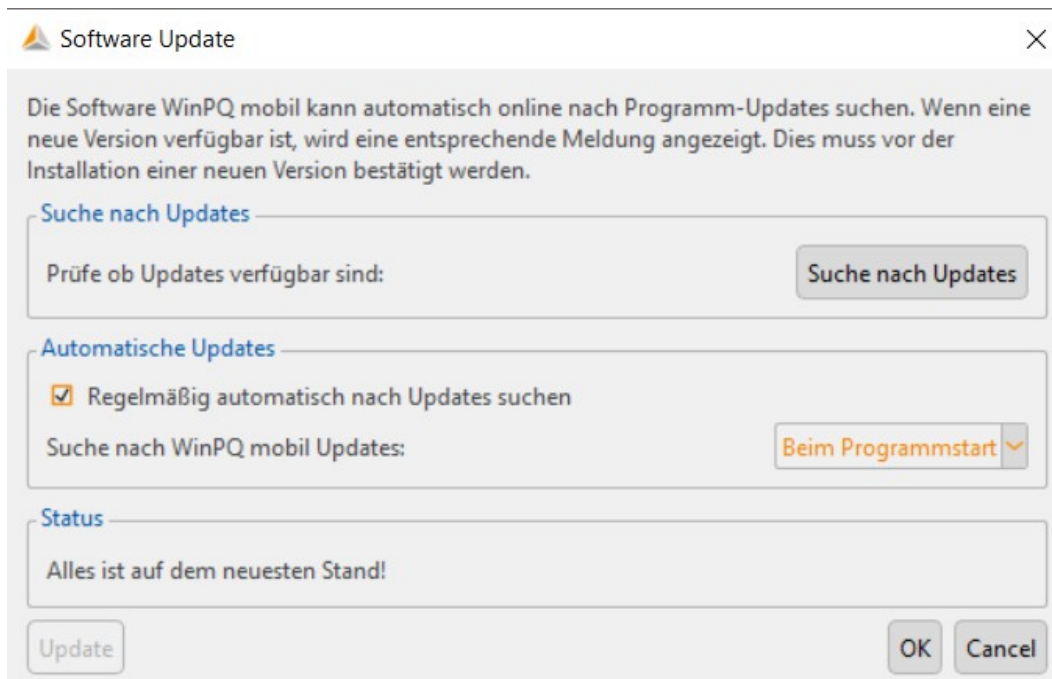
Software Update

×

Die Software WinPQ mobil kann automatisch online nach Programm-Updates suchen. Wenn eine neue Version verfügbar ist, wird eine entsprechende Meldung angezeigt. Dies muss vor der Installation einer neuen Version bestätigt werden.

Suche nach Updates

Prüfe ob Updates verfügbar sind:

Suche nach Updates

Automatische Updates

Regelmäßig automatisch nach Updates suchen

Suche nach WinPQ mobil Updates:

Beim Programmstart

Status

Alles ist auf dem neuesten Stand!

Update

OK

Cancel